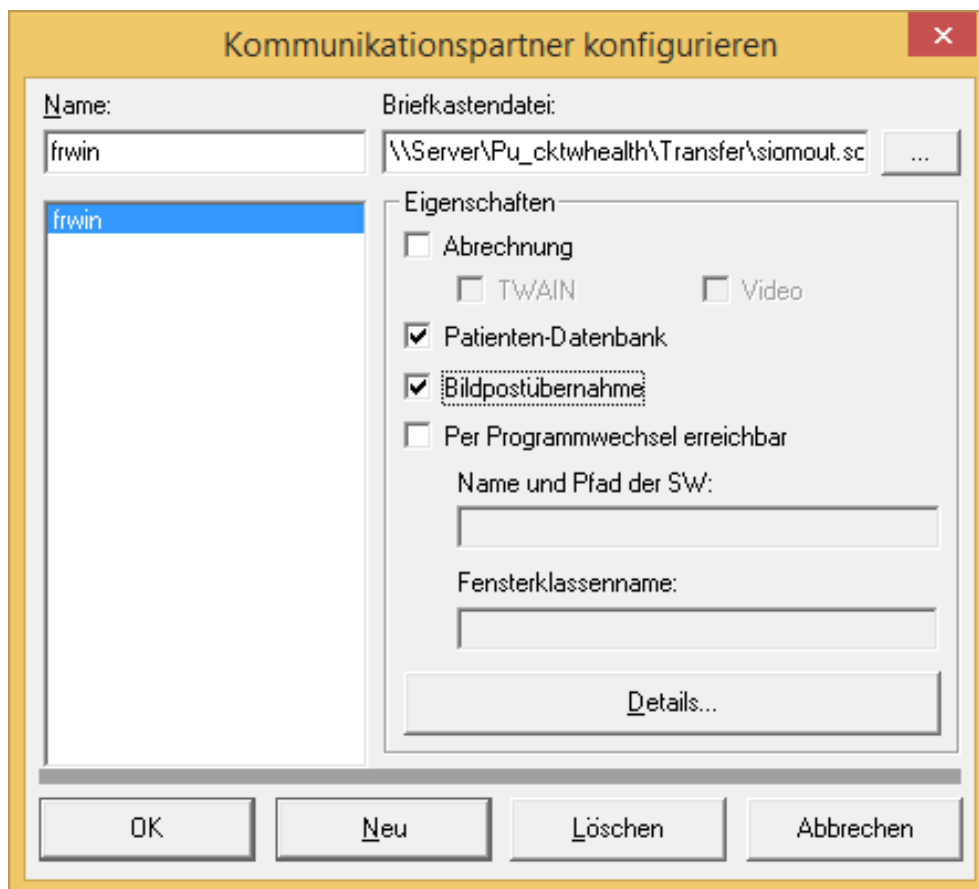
Kommunikationspartner konfigurieren

×

Name:

frwin

Briefkastendatei:

\\Server\Pu_cktwhealth\Transfer\siomout.sc

...

frwin

Eigenschaften

Abrechnung

TWAIN

Video

Patienten-Datenbank

Bildpostübernahme

Per Programmwechsel erreichbar

Name und Pfad der SW:

Fensterklassenname:

Details...

OK

Neu

Löschen

Abbrechen